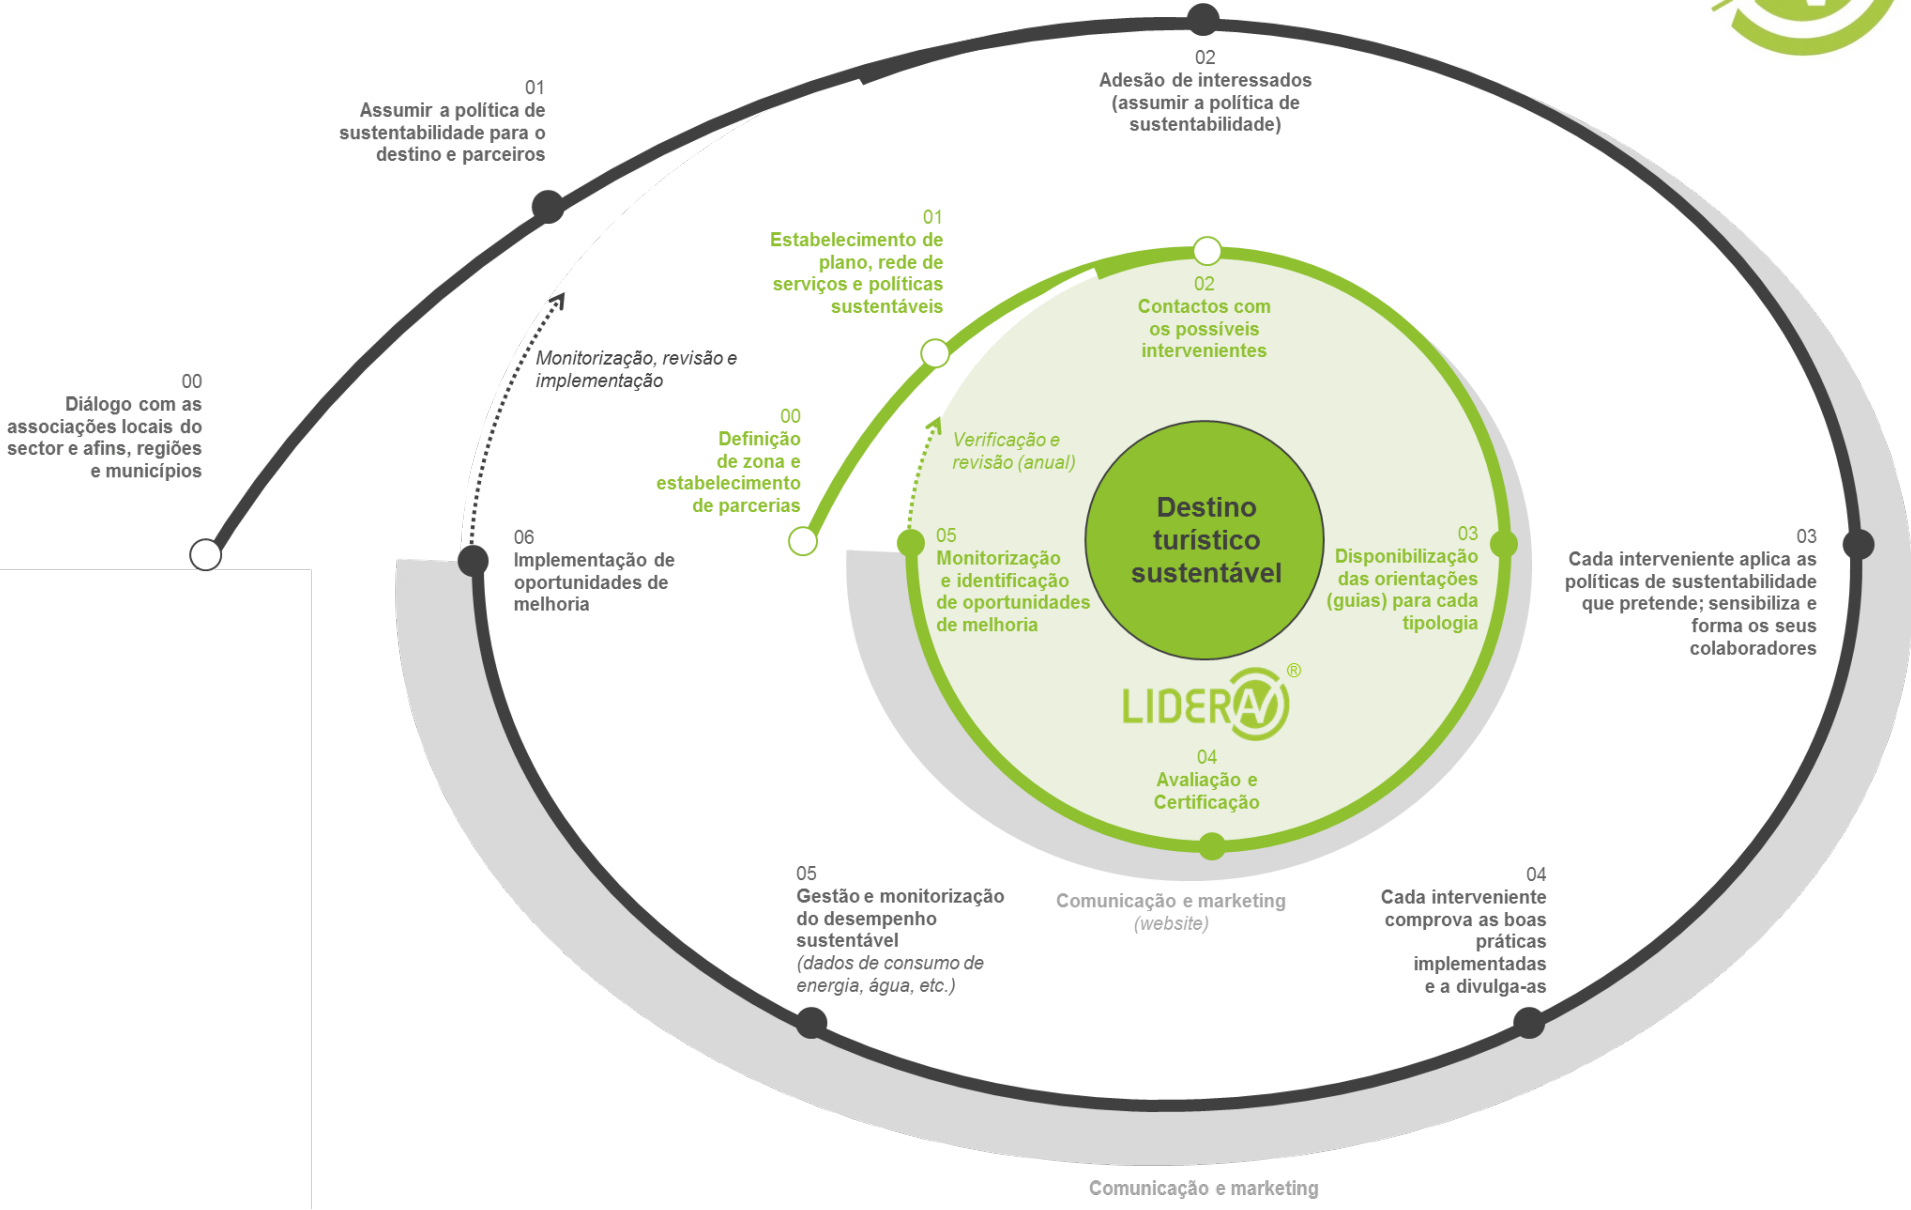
00
Diálogo com as associações locais do sector e afins, regiões e municípios

01
Assumir a política de sustentabilidade para o destino e parceiros

02
Adesão de interessados (assumir a política de sustentabilidade)

03
Cada interveniente aplica as políticas de sustentabilidade que pretende; sensibiliza e forma os seus colaboradores

04
Cada interveniente comprova as boas práticas implementadas e a divulga-as

05
Gestão e monitorização do desempenho sustentável
(dados de consumo de energia, água, etc.)

06
Implementação de oportunidades de melhoria

Monitorização, revisão e implementação

00
Definição de zona e estabelecimento de parcerias

01
Estabelecimento de plano, rede de serviços e políticas sustentáveis

02
Contactos com os possíveis intervenientes

03
Disponibilização das orientações (guias) para cada tipologia

04
Avaliação e Certificação

05
Monitorização e identificação de oportunidades de melhoria

Verificação e revisão (anual)

Destino turístico sustentável

LIDERA®

Comunicação e marketing
(website)

Comunicação e marketing